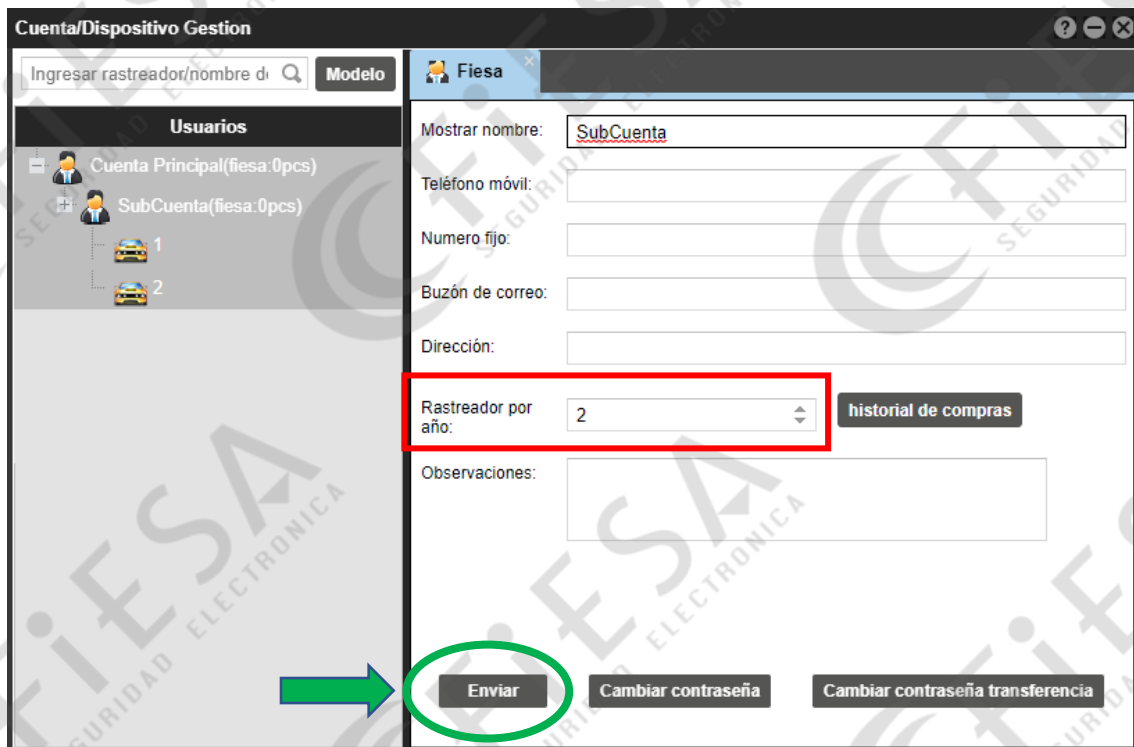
Cuenta/Dispositivo Gestion

Ingresar rastreador/nombre d

Modelo

Usuarios

Cuenta Principal(fiesa:0pcs)

SubCuenta(fiesa:0pcs)

1

2

Fiesa

Mostrar nombre: SubCuenta

Teléfono móvil:

Numero fijo:

Buzón de correo:

Dirección:

Rastreador por año: 2

historial de compras

Observaciones:

Enviar

Cambiar contraseña

Cambiar contraseña transferencia

FiESA SEGURIDAD ELECTRONICA